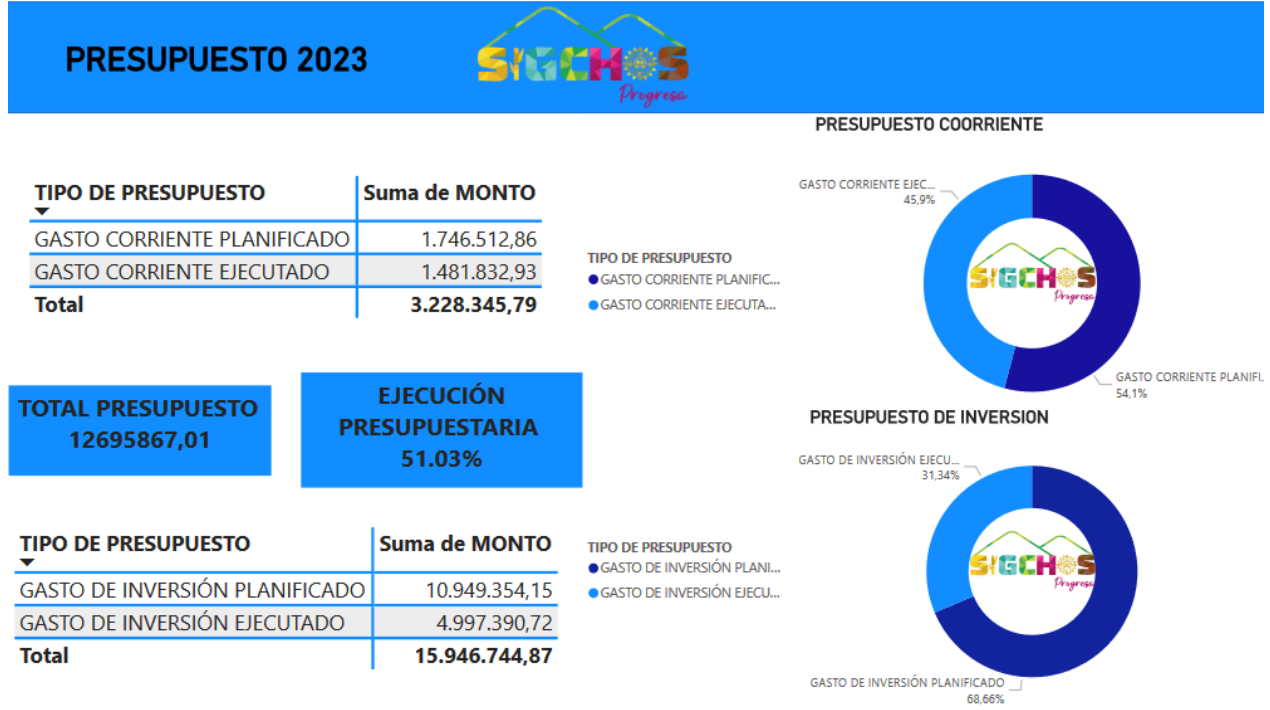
PRESUPUESTO 2023

SIGCHOS Progresa

PRESUPUESTO COORRIENTE

| TIPO DE PRESUPUESTO | Suma de MONTO |
|---|---|
| GASTO CORRIENTE PLANIFICADO | 1.746.512,86 |
| GASTO CORRIENTE EJECUTADO | 1.481.832,93 |
| Total | 3.228.345,79 |

TIPO DE PRESUPUESTO
GASTO CORRIENTE PLANIFIC...
GASTO CORRIENTE EJECUTA...

GASTO CORRIENTE EJEC... 45,9%

SIGCHOS Progresa

GASTO CORRIENTE PLANIFI... 54,1%

TOTAL PRESUPUESTO
12695867,01

EJECUCIÓN PRESUPUESTARIA
51.03%

PRESUPUESTO DE INVERSION

GASTO DE INVERSIÓN EJECU... 31,34%

SIGCHOS Progresa

| TIPO DE PRESUPUESTO | Suma de MONTO |
|---|---|
| GASTO DE INVERSIÓN PLANIFICADO | 10.949.354,15 |
| GASTO DE INVERSIÓN EJECUTADO | 4.997.390,72 |
| Total | 15.946.744,87 |

TIPO DE PRESUPUESTO
GASTO DE INVERSIÓN PLANI...
GASTO DE INVERSIÓN EJECU...

GASTO DE INVERSIÓN PLANIFICADO 68,66%